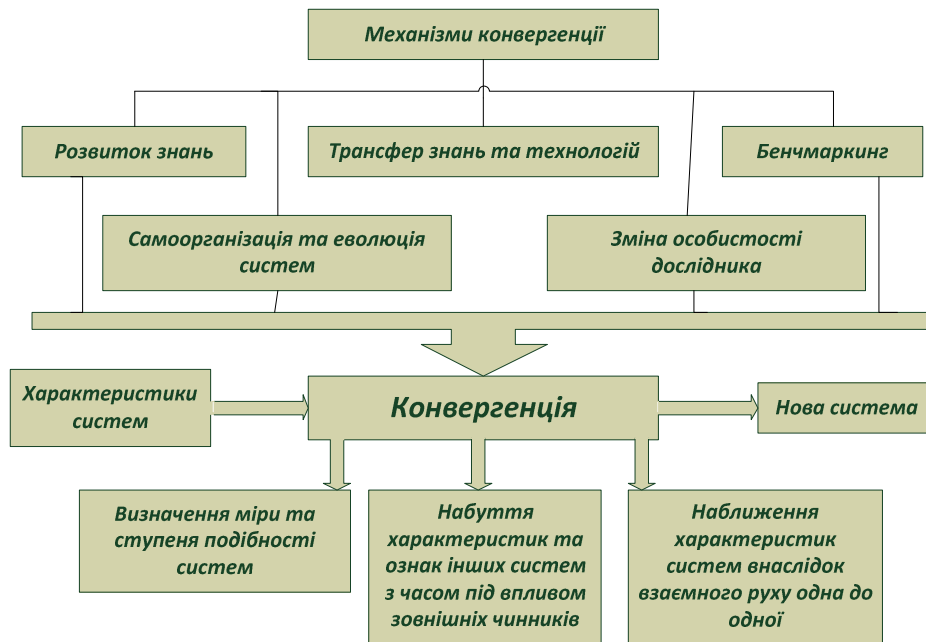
Механізми конвергенції

Розвиток знань

Трансфер знань та технологій

Бенчмаркинг

Самоорганізація та еволюція систем

Зміна особистості дослідника

Характеристики систем

Конвергенція

Нова система

Визначення міри та ступеня подібності систем

Набуття характеристик та ознак інших систем з часом під впливом зовнішніх чинників

Наближення характеристик систем внаслідок взаємного руху одна до одної